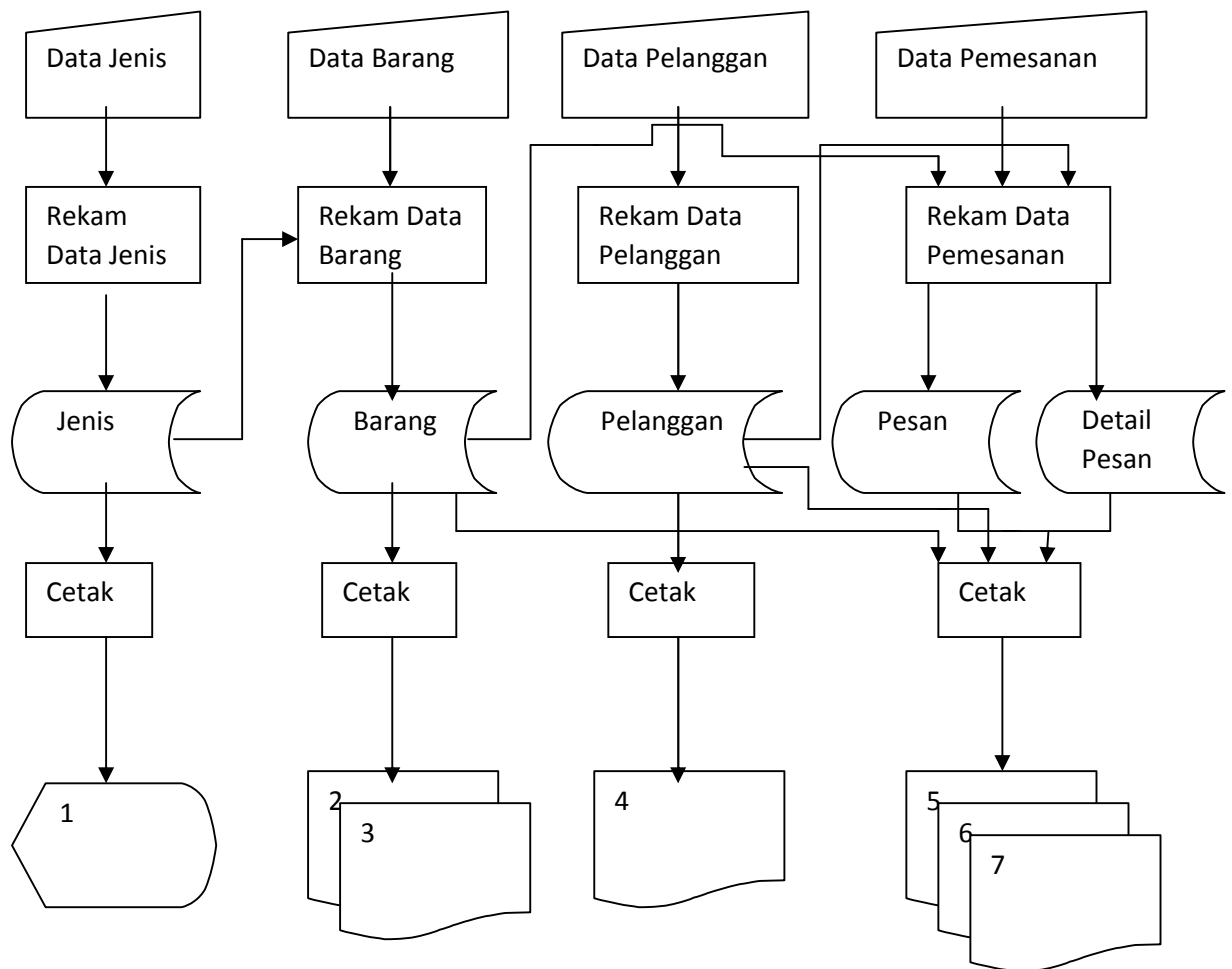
Data Jenis

Data Barang

Data Pelanggan

Data Pemesanan

Rekam Data Jenis

Rekam Data Barang

Rekam Data Pelanggan

Rekam Data Pemesanan

Jenis

Barang

Pelanggan

Pesan

Detail Pesan

Cetak

Cetak

Cetak

Cetak

1

2

3

4

5

6

7